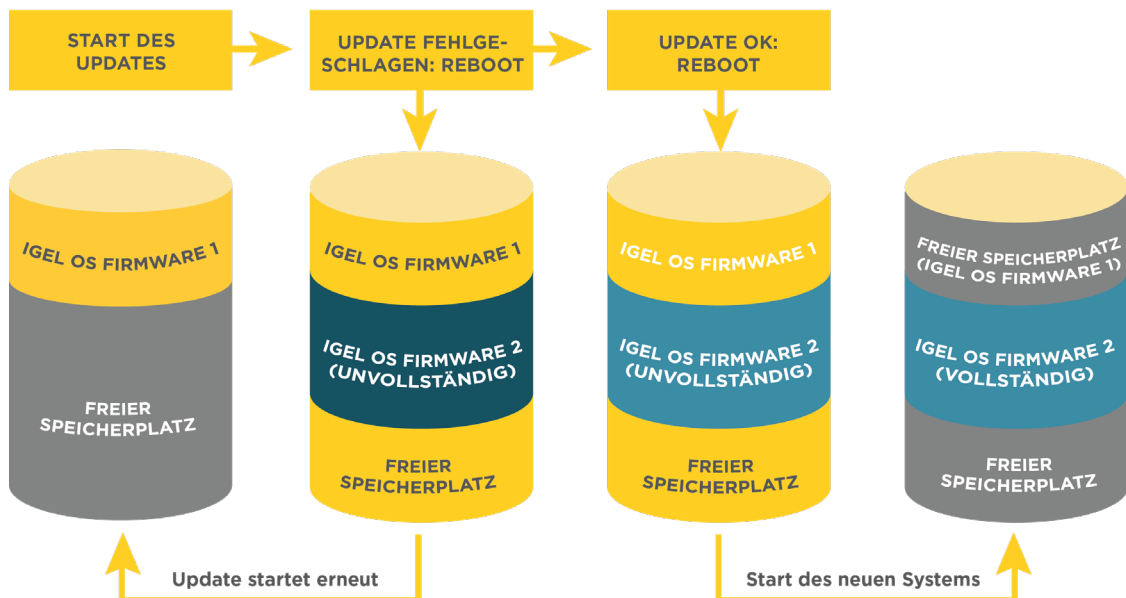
START DES UPDATES

UPDATE FEHLGESCHLAGEN: REBOOT

UPDATE OK: REBOOT

IGEL OS FIRMWARE 1

FREIER SPEICHERPLATZ

IGEL OS FIRMWARE 1

IGEL OS FIRMWARE 2 (UNVOLLSTÄNDIG)

FREIER SPEICHERPLATZ

IGEL OS FIRMWARE 1

IGEL OS FIRMWARE 2 (UNVOLLSTÄNDIG)

FREIER SPEICHERPLATZ

FREIER SPEICHERPLATZ (IGEL OS FIRMWARE 1)

IGEL OS FIRMWARE 2 (VOLLSTÄNDIG)

FREIER SPEICHERPLATZ

Update startet erneut

Start des neuen Systems